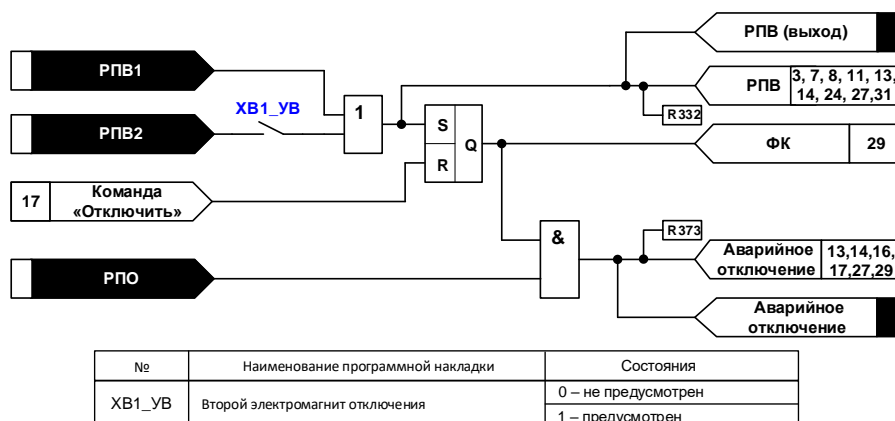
РПВ1

РПВ2

ХВ1_УВ

1

S

R

Q

17

Команда «Отключить»

РПО

&

РПВ (выход)

РПВ

3, 7, 8, 11, 13, 14, 24, 27,31

R332

ФК

29

R373

Аварийное отключение

13,14,16, 17,27,29

Аварийное отключение

| № | Наименование программной накладки | Состояния |
|---|---|---|
| ХВ1_УВ | Второй электромагнит отключения | 0 – не предусмотрен |
| | | 1 – предусмотрен |